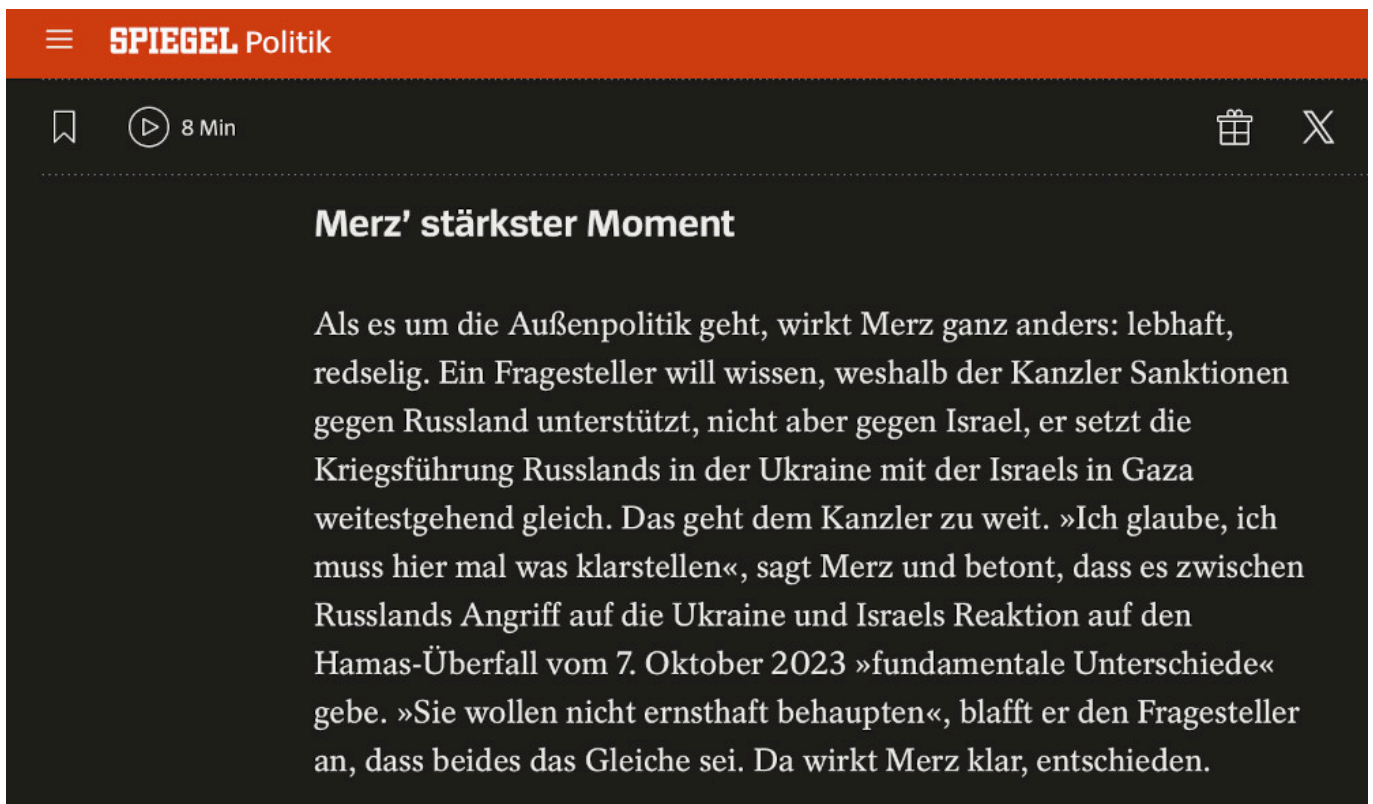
SPIEGEL Politik

8 Min

Merz’ stärkster Moment

Als es um die Außenpolitik geht, wirkt Merz ganz anders: lebhaft, redselig. Ein Fragesteller will wissen, weshalb der Kanzler Sanktionen gegen Russland unterstützt, nicht aber gegen Israel, er setzt die Kriegsführung Russlands in der Ukraine mit der Israels in Gaza weitestgehend gleich. Das geht dem Kanzler zu weit. »Ich glaube, ich muss hier mal was klarstellen«, sagt Merz und betont, dass es zwischen Russlands Angriff auf die Ukraine und Israels Reaktion auf den Hamas-Überfall vom 7. Oktober 2023 »fundamentale Unterschiede« gebe. »Sie wollen nicht ernsthaft behaupten«, blafft er den Fragesteller an, dass beides das Gleiche sei. Da wirkt Merz klar, entschieden.